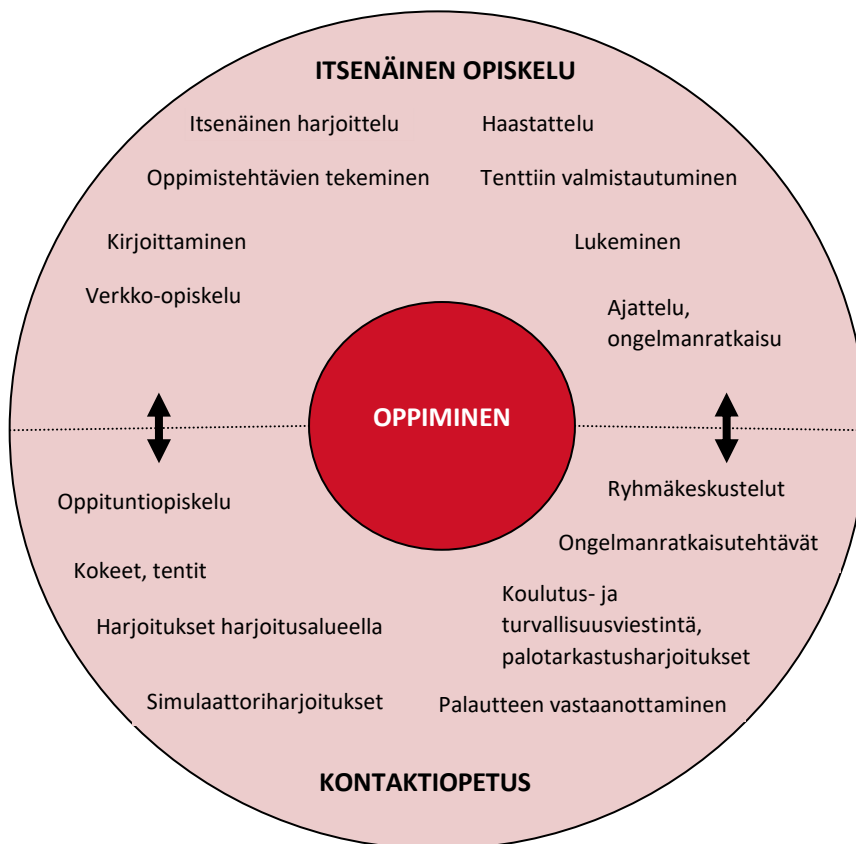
ITSENÄINEN OPISKELU

Itsenäinen harjoittelu

Haastattelu

Oppimistehtävien tekeminen

Tenttiin valmistautuminen

Kirjoittaminen

Lukeminen

Verkko-opiskelu

Ajattelu, ongelmanratkaisu

OPPIMINEN

Oppituntiopiskelu

Ryhmäkeskustelut

Ongelmanratkaisutehtävät

Kokeet, tentit

Koulutus- ja turvallisuusviestintä, palotarkastusharjoitukset

Harjoitukset harjoitusalueella

Simulaattoriharjoitukset

Palautteen vastaanottaminen

KONTAKTIOPETUS